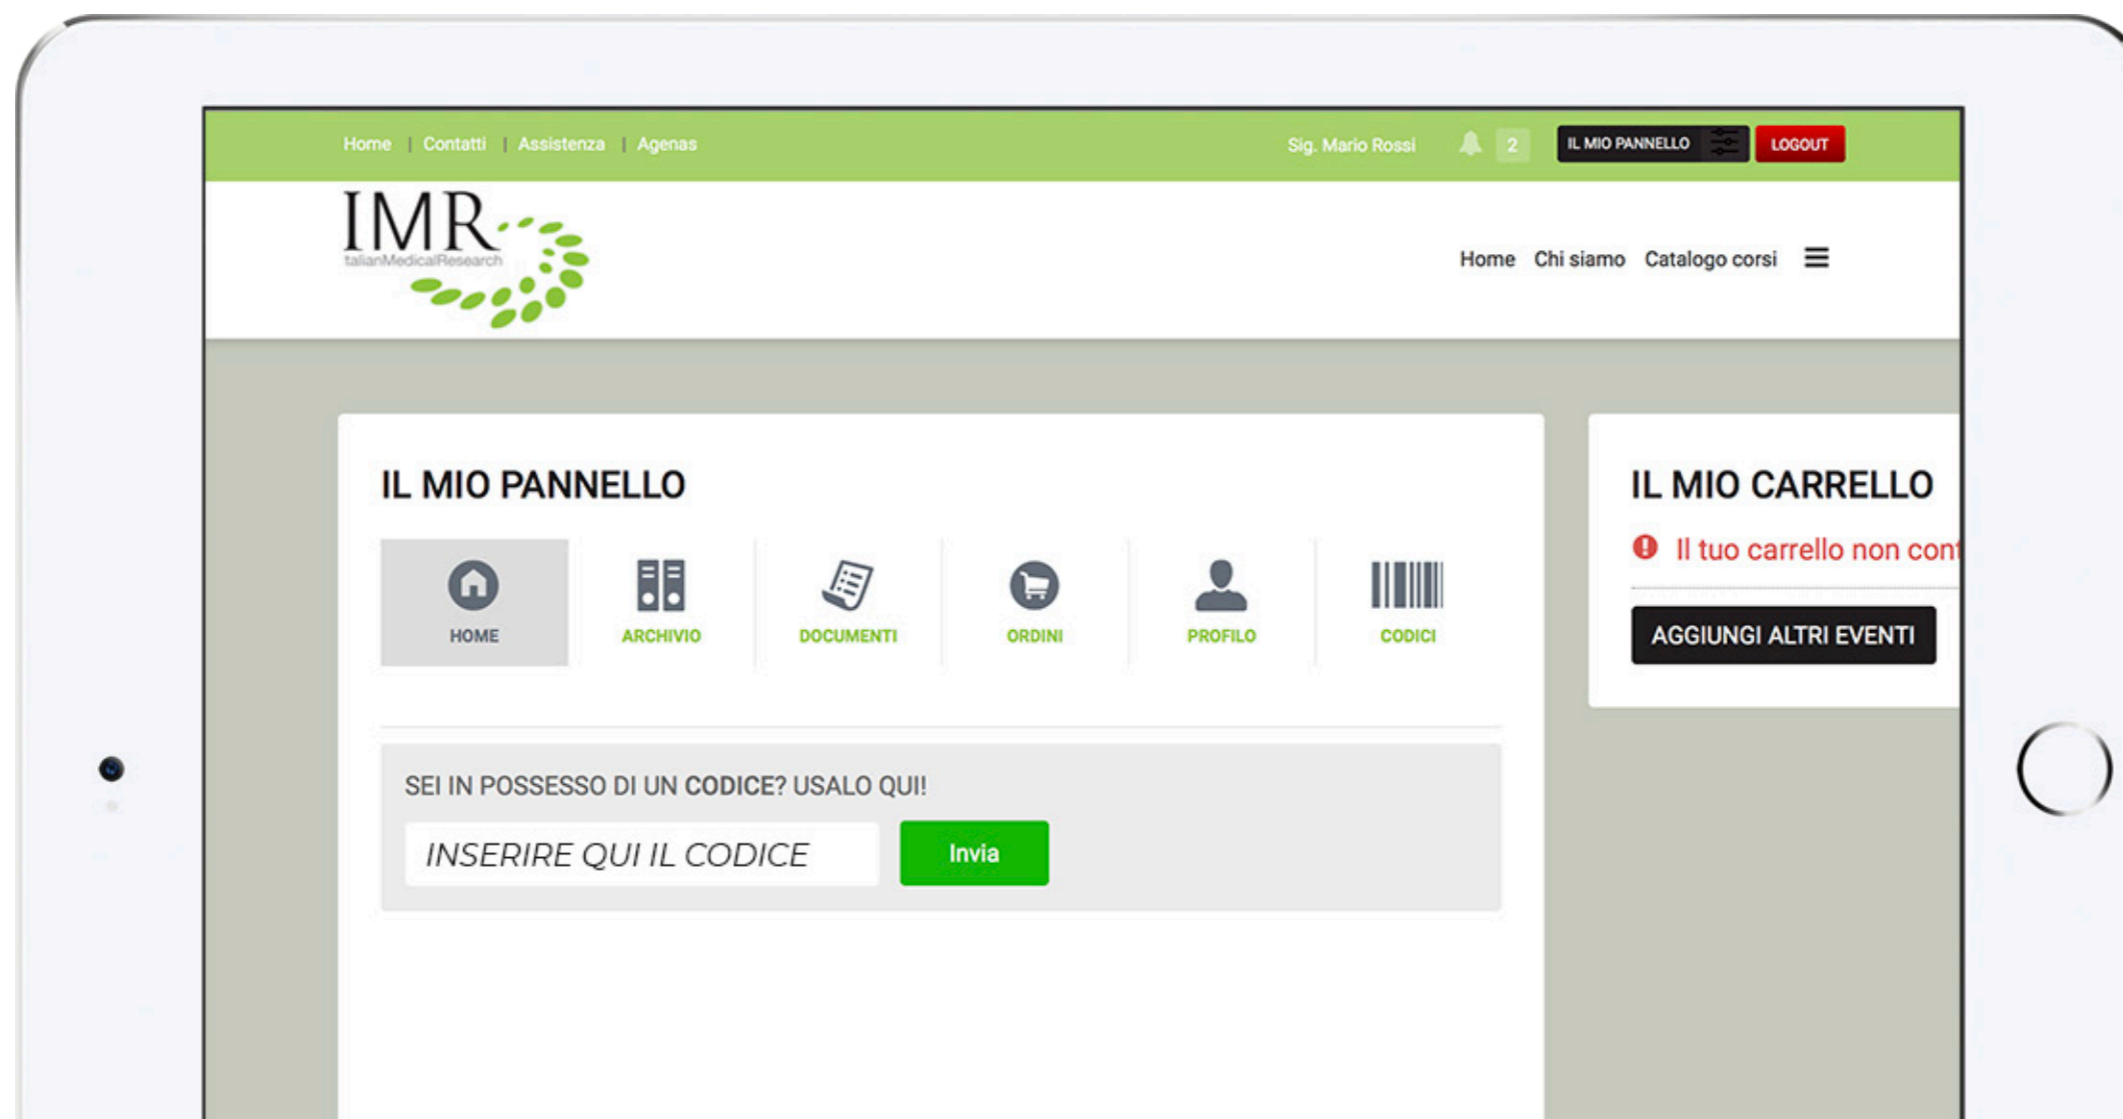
Home | Contatti | Assistenza | Agenas

Sig. Mario Rossi 2 IL MIO PANNELLO LOGOUT

IMR
ItalianMedicalResearch

Home Chi siamo Catalogo corsi

IL MIO PANNELLO

HOME ARCHIVIO DOCUMENTI ORDINI PROFILO CODICI

SEI IN POSSESSO DI UN CODICE? USALO QUI!

INSERIRE QUI IL CODICE Invia

IL MIO CARRELLO

Il tuo carrello non con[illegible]

AGGIUNGI ALTRI EVENTI